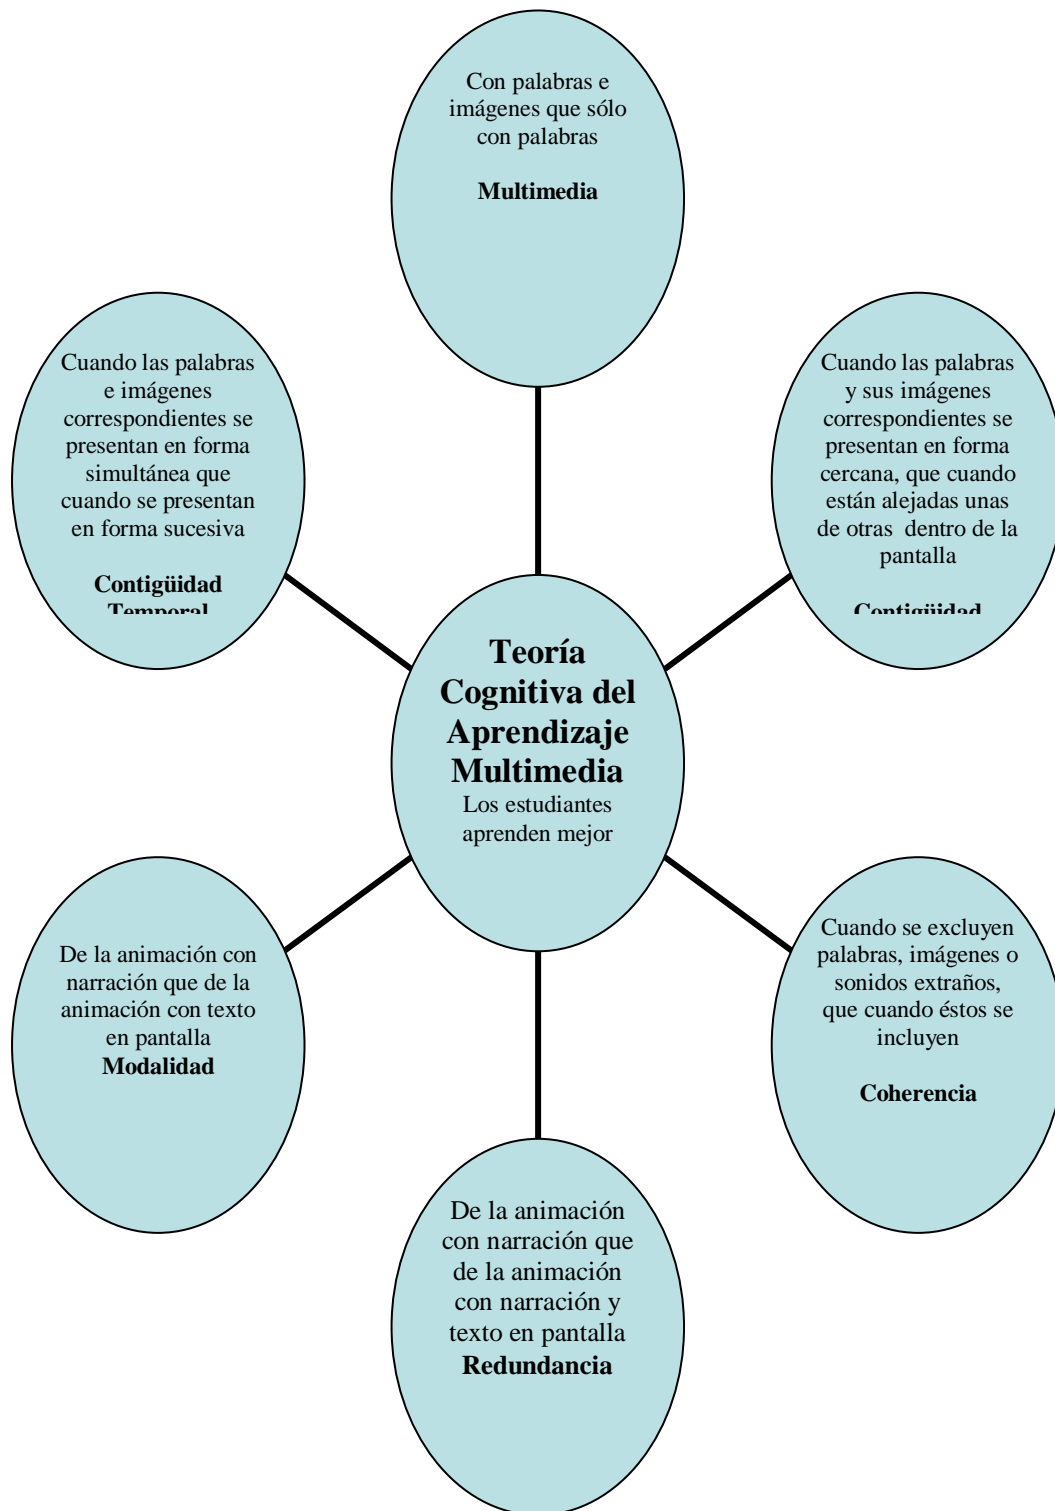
Con palabras e imágenes que sólo con palabras

**Multimedia**

Cuando las palabras e imágenes correspondientes se presentan en forma simultánea que cuando se presentan en forma sucesiva

**Contigüidad Temporal**

Cuando las palabras y sus imágenes correspondientes se presentan en forma cercana, que cuando están alejadas unas de otras dentro de la pantalla

**Contigüidad**

**Teoría Cognitiva del Aprendizaje Multimedia**
Los estudiantes aprenden mejor

De la animación con narración que de la animación con texto en pantalla
**Modalidad**

Cuando se excluyen palabras, imágenes o sonidos extraños, que cuando éstos se incluyen

**Coherencia**

De la animación con narración que de la animación con narración y texto en pantalla
**Redundancia**